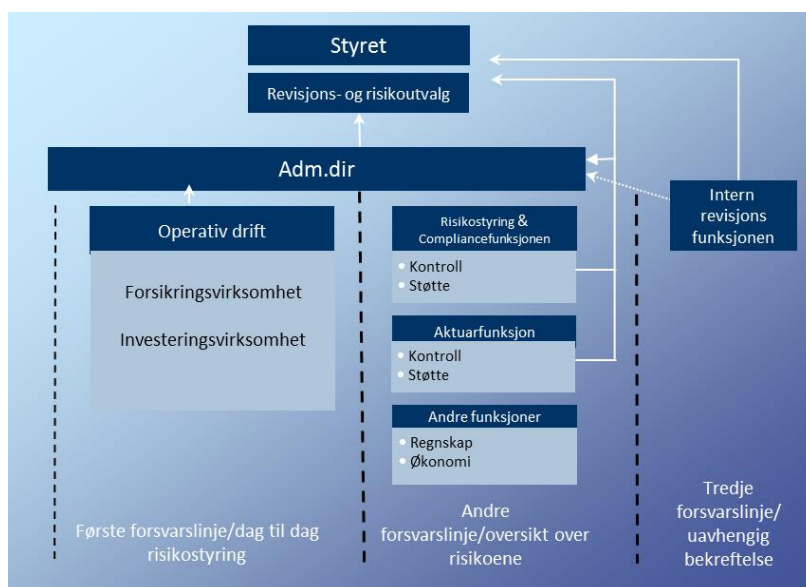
Styret

Revisjons- og risikoutvalg

Adm.dir

Intern revisjons funksjonen

Operativ drift

Forsikringsvirksomhet

Investeringsvirksomhet

Risikostyring & Compliancefunksjonen

- Kontroll
- Støtte

Aktuarfunksjon

- Kontroll
- Støtte

Andre funksjoner

- Regnskap
- Økonomi

Første forsvarslinje/dag til dag risikostyring

Andre forsvarslinje/oversikt over risikoene

Tredje forsvarslinje/ uavhengig bekreftelse